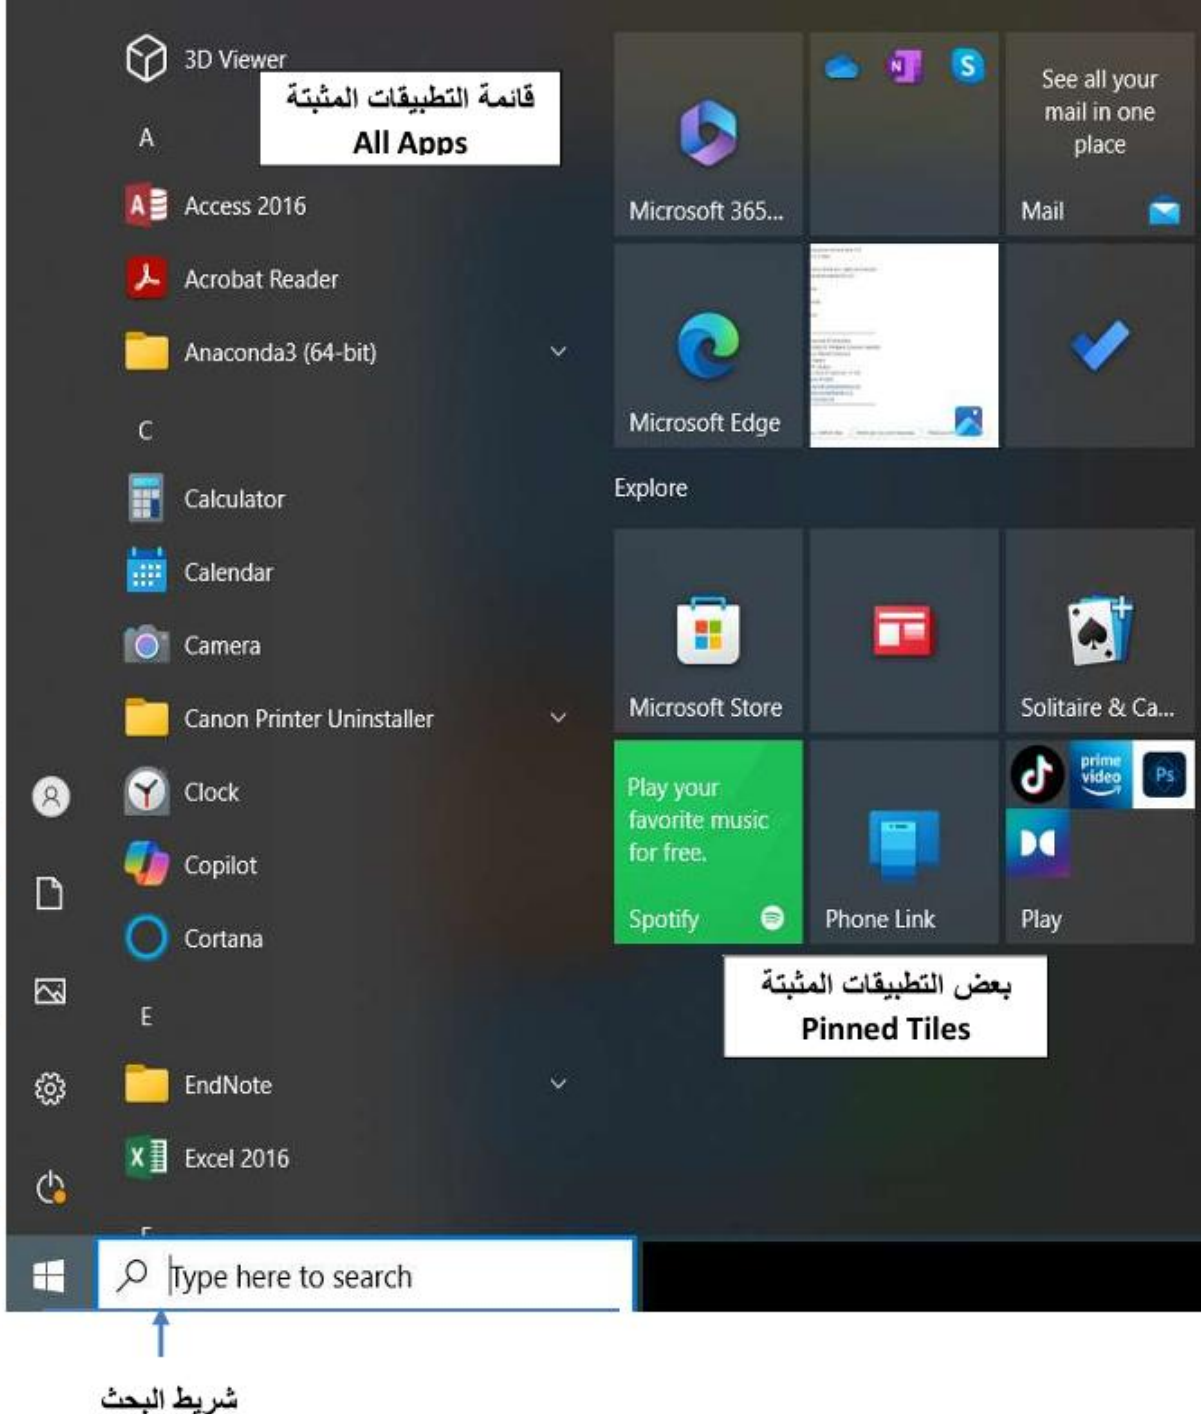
3D Viewer

قائمة التطبيقات المثبتة
All Apps

A

Access 2016

Acrobat Reader

Anaconda3 (64-bit)

C

Calculator

Calendar

Camera

Canon Printer Uninstaller

Clock

Copilot

Cortana

E

EndNote

Excel 2016

Microsoft 365...

See all your mail in one place

Mail

Microsoft Edge

Explore

Microsoft Store

Solitaire & Ca...

Play your favorite music for free.

Spotify

Phone Link

prime video

Ps

Play

بعض التطبيقات المثبتة
Pinned Tiles

Type here to search

شريط البحث